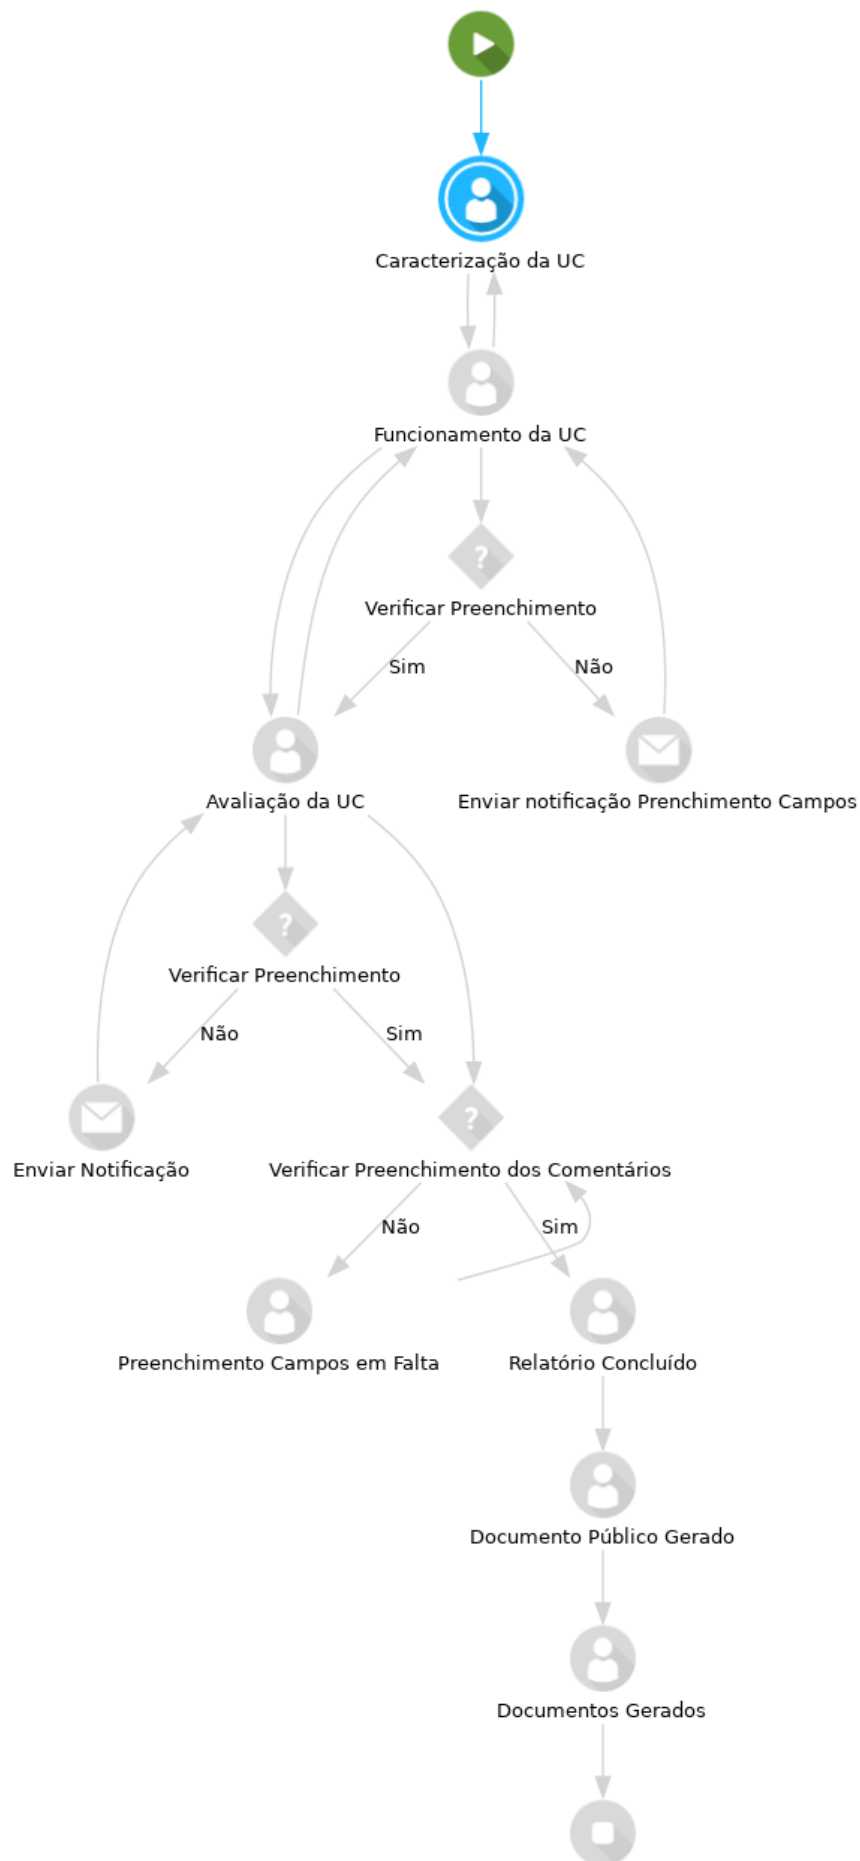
Caracterização da UC

Funcionamento da UC

?

Verificar Preenchimento

Sim

Não

Avaliação da UC

Enviar notificação Prenchimento Campos

?

Verificar Preenchimento

Não

Sim

Enviar Notificação

?

Verificar Preenchimento dos Comentários

Não

Sim

Preenchimento Campos em Falta

Relatório Concluído

Documento Público Gerado

Documentos Gerados